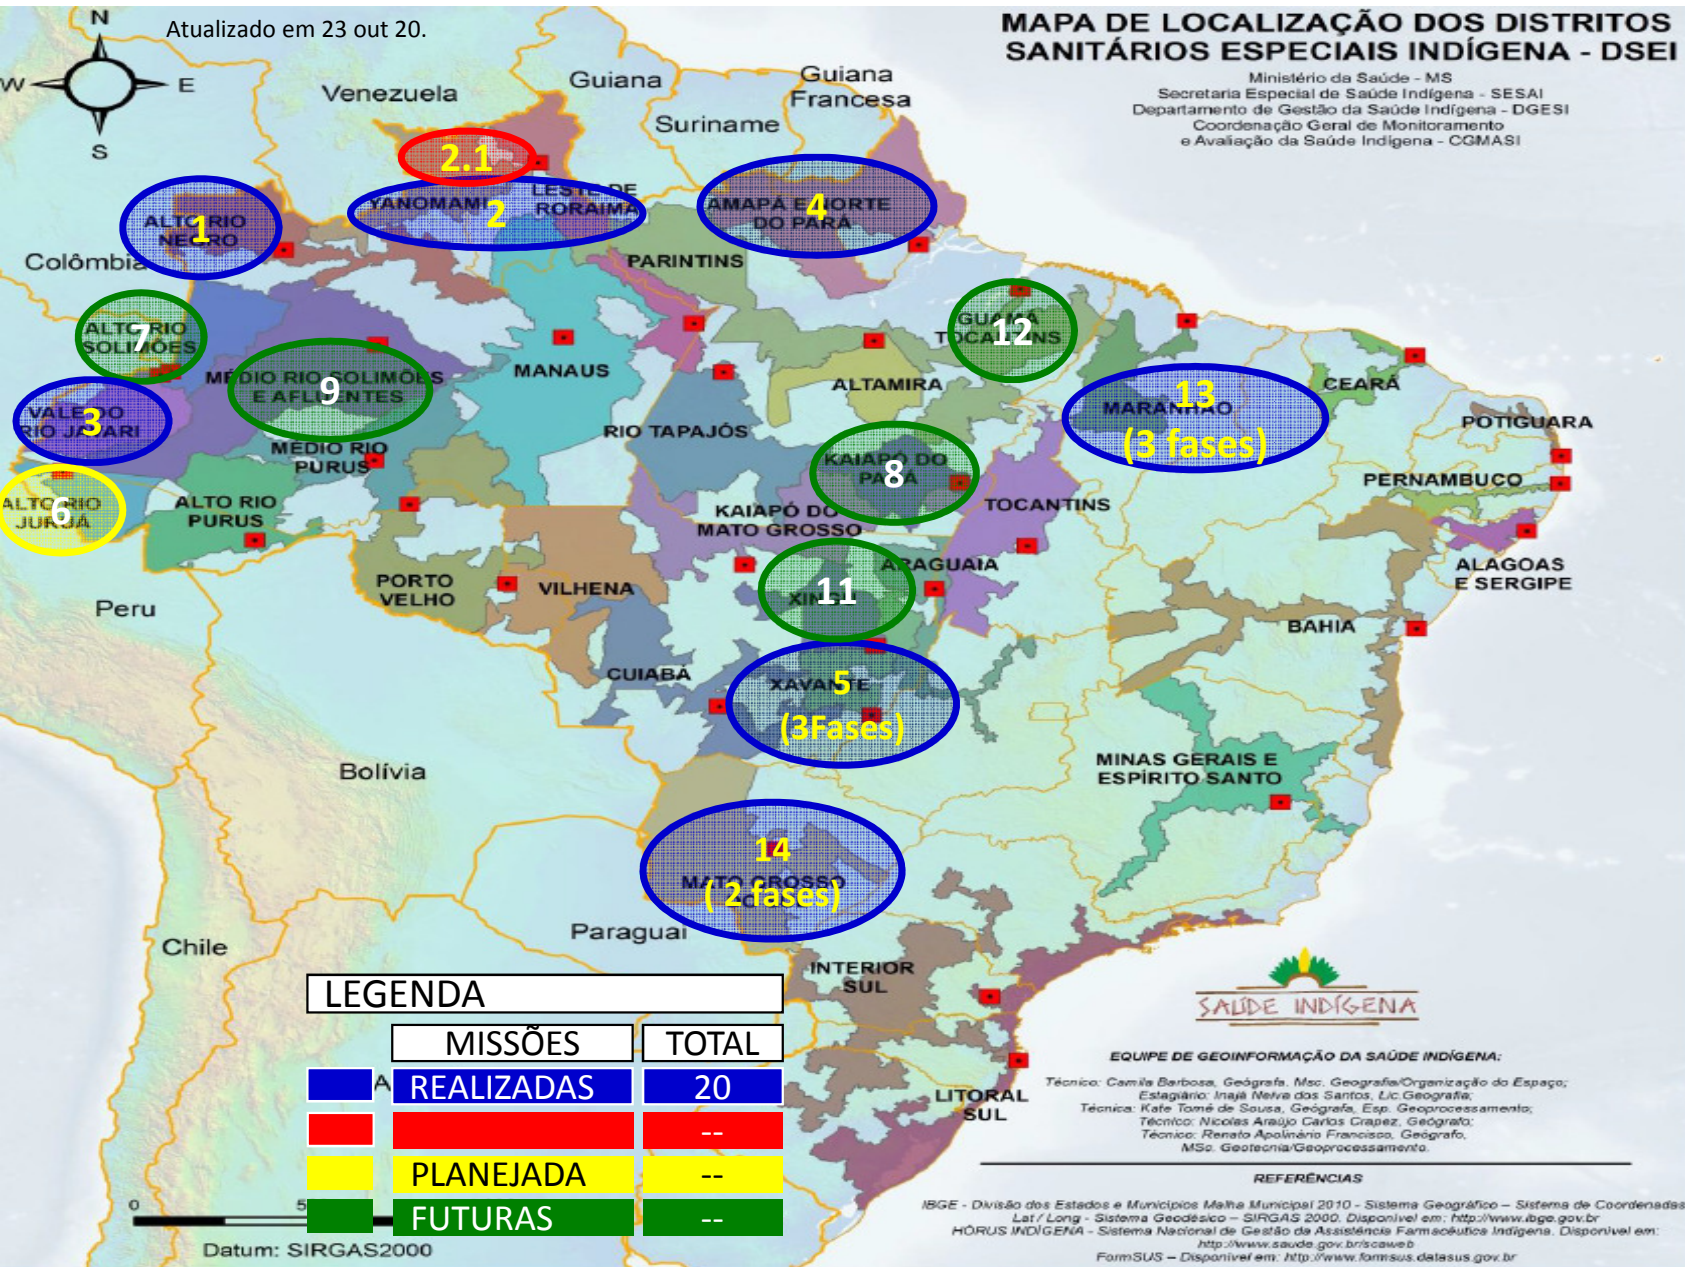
N
W
E
S
Atualizado em 23 out 20.

MAPA DE LOCALIZAÇÃO DOS DISTRITOS SANITÁRIOS ESPECIAIS INDÍGENA - DSEI
Ministério da Saúde - MS
Secretaria Especial de Saúde Indígena - SESAI
Departamento de Gestão da Saúde Indígena - DGESI
Coordenação Geral de Monitoramento e Avaliação da Saúde Indígena - CGMASI

Venezuela
Guiana
Guiana Francesa
Suriname
Colômbia
2.1
LESTE DE RORAIMA
YANOMAMI
2
ALTO RIO NEGRO
1
AMAPÁ E NORTE DO PARÁ
4
PARINTINS
ALTO RIO SOLIMÕES
7
MÉDIO RIO SOLIMÕES E AFLUENTES
9
MANAUS
GUAMÁ TOCANTINS
12
ALTAMIRA
CEARÁ
VALE DO RIO JAVARI
3
MARANHÃO
13
(3 fases)
POTIGUARA
RIO TAPAJÓS
MÉDIO RIO PURUS
KAIAPÓ DO PARÁ
8
PERNAMBUCO
ALTO RIO JURUÁ
6
ALTO RIO PURUS
KAIAPÓ DO MATO GROSSO
TOCANTINS
ARAGUAIA
11
XINGU
ALAGOAS E SERGIPE
PORTO VELHO
VILHENA
Peru
BAHIA
CUIABÁ
XAVANTE
5
(3Fases)
Bolívia
MINAS GERAIS E ESPÍRITO SANTO
14
MATO GROSSO DO SUL
( 2 fases)
Paraguai
Chile
INTERIOR SUL
LITORAL SUL
SAÚDE INDÍGENA

LEGENDA
| | MISSÕES | TOTAL |
|---|---|---|
| | REALIZADAS | 20 |
| | | -- |
| | PLANEJADA | -- |
| | FUTURAS | -- |

0
5
Datum: SIRGAS2000

EQUIPE DE GEOINFORMAÇÃO DA SAÚDE INDÍGENA:
Técnico: Camila Barbosa, Geógrafa, Msc. Geografia/Organização do Espaço;
Estagiário: Inajá Neiva dos Santos, Lic.Geografia;
Técnica: Kate Tomé de Sousa, Geógrafa, Esp. Geoprocessamento;
Técnico: Nicolas Araújo Carlos Crapez, Geógrafo;
Técnico: Renato Apolinário Francisco, Geógrafo, MSc. Geotecnia/Geoprocessamento.

REFERÊNCIAS
IBGE - Divisão dos Estados e Municípios Malha Municipal 2010 - Sistema Geográfico – Sistema de Coordenadas Lat / Long - Sistema Geodésico – SIRGAS 2000. Disponível em: http://www.ibge.gov.br
HÓRUS INDÍGENA - Sistema Nacional de Gestão da Assistência Farmacêutica Indígena. Disponível em: http://www.saude.gov.br/scaweb
FormSUS – Disponível em: http://www.formsus.datasus.gov.br